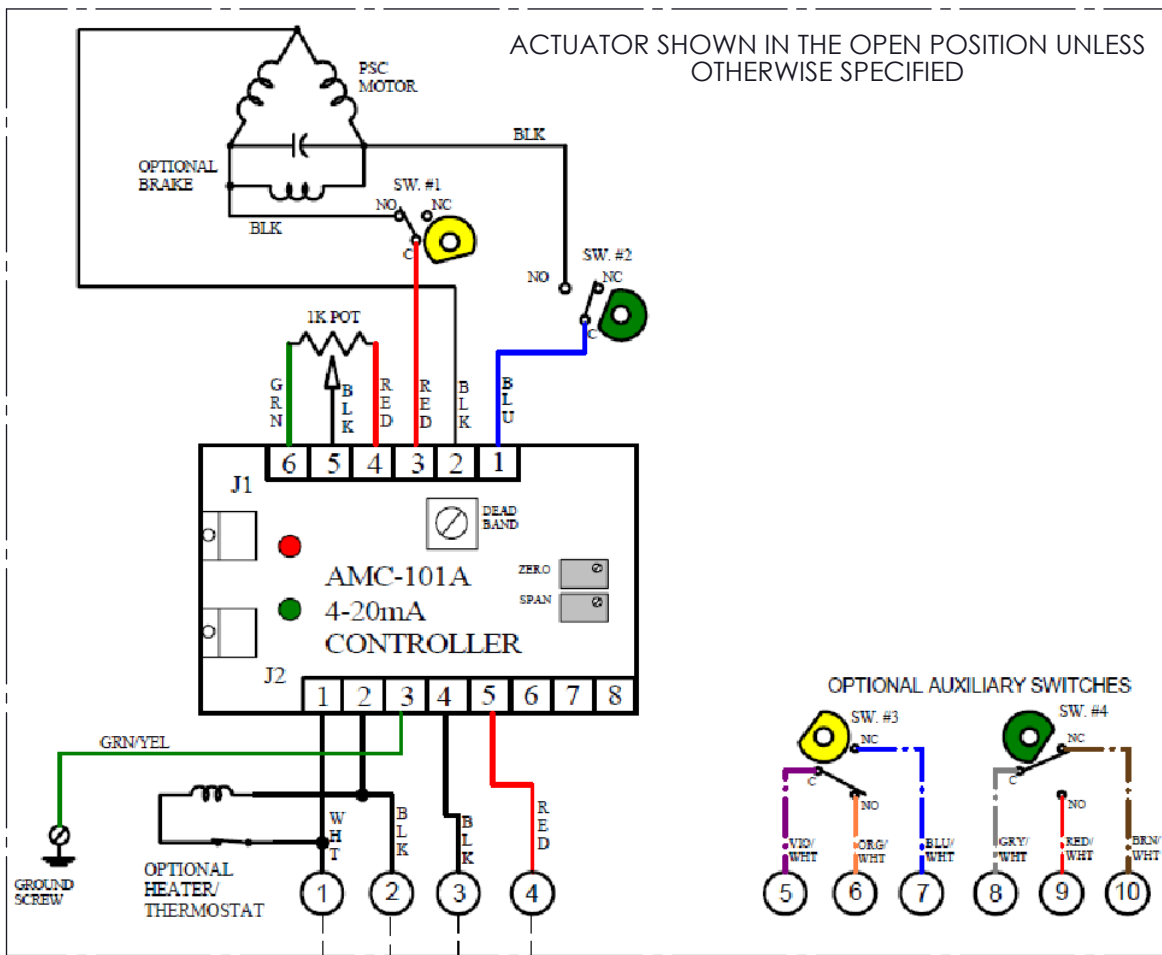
ACTUATOR SHOWN IN THE OPEN POSITION UNLESS OTHERWISE SPECIFIED

PSC MOTOR

OPTIONAL BRAKE

BLK

BLK

SW. #1

NO NC

C

SW. #2

NO NC

C

1K POT

G R N

B L K

R E D

R E D

B L K

B L U

6 5 4 3 2 1

J1

DEAD BAND

ZERO

SPAN

AMC-101A
4-20mA
CONTROLLER

J2

1 2 3 4 5 6 7 8

GRN/YEL

GROUND SCREW

W H T

B L K

B L K

R E D

OPTIONAL HEATER/ THERMOSTAT

1 2 3 4

OPTIONAL AUXILIARY SWITCHES

SW. #3

NC

C

NO

VIO/ WHT

ORG/ WHT

BLU/ WHT

SW. #4

NC

C

NO

GRY/ WHT

RED/ WHT

BRN/ WHT

5 6 7 8 9 10